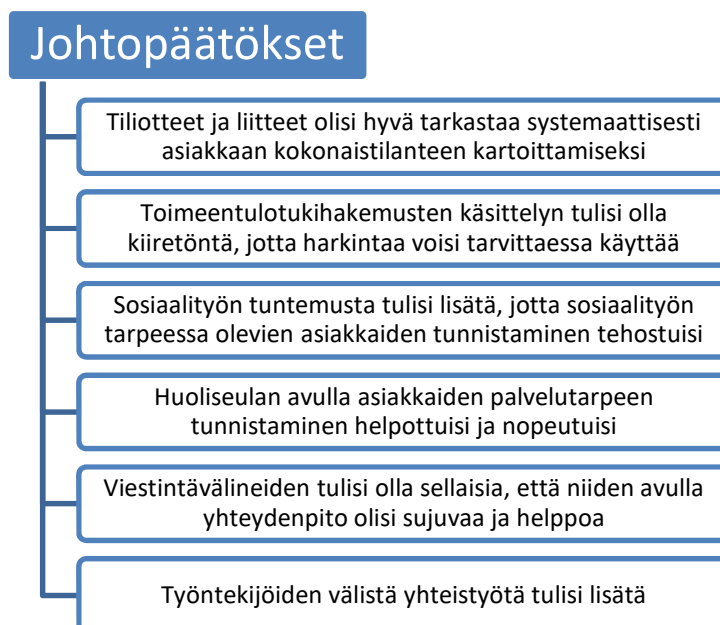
Johtopäätökset

Tiliotteet ja liitteet olisi hyvä tarkastaa systemaattisesti asiakkaan kokonaistilanteen kartoittamiseksi

Toimeentulotukihakemusten käsittelyn tulisi olla kiiretöntä, jotta harkintaa voisi tarvittaessa käyttää

Sosiaalityön tuntemusta tulisi lisätä, jotta sosiaalityön tarpeessa olevien asiakkaiden tunnistaminen tehostuisi

Huoliseulan avulla asiakkaiden palvelutarpeen tunnistaminen helpottuisi ja nopeutuisi

Viestintävälineiden tulisi olla sellaisia, että niiden avulla yhteydenpito olisi sujuvaa ja helppoa

Työntekijöiden välistä yhteistyötä tulisi lisätä